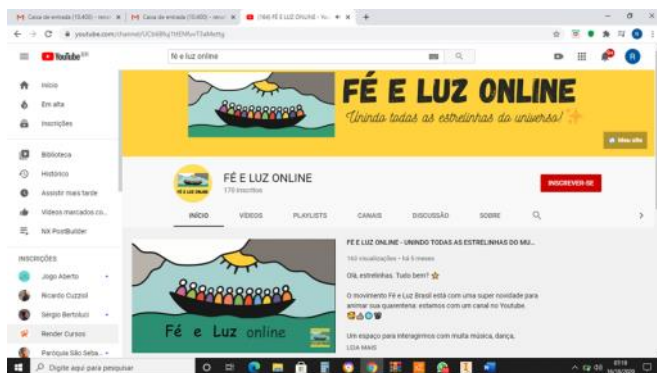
M Caixa de entrada (15.400) - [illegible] | M Caixa de entrada (15.400) - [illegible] | (164) FÉ E LUZ ONLINE - You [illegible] | +

youtube.com/channel/UCb6BhyTHENRuvT3aMxttg

YouTube

fé e luz online

Início
Em alta
Inscrições
Biblioteca
Histórico
Assistir mais tarde
Vídeos marcados co...
NX PostBuilder

INSCRIÇÕES
Jogo Aberto
Ricardo Cuzzol
Sergio Bertoluci
Render Cursos
Paróquia São Seba...

FÉ E LUZ ONLINE
Unindo todas as estrelinhas do universo!

FÉ E LUZ ONLINE
170 inscritos

INSCREVER-SE

INÍCIO | VÍDEOS | PLAYLISTS | CANAIS | DISCUSSÃO | SOBRE

Fé e Luz online

FÉ E LUZ ONLINE - UNINDO TODAS AS ESTRELINHAS DO MU...
163 visualizações • há 5 meses

Olá, estrelinhas. Tudo bem?

O movimento Fé e Luz Brasil está com uma super novidade para animar sua quarentena: estamos com um canal no Youtube.

Um espaço para interagirmos com muita música, dança,
LEIA MAIS

Digite aqui para pesquisar